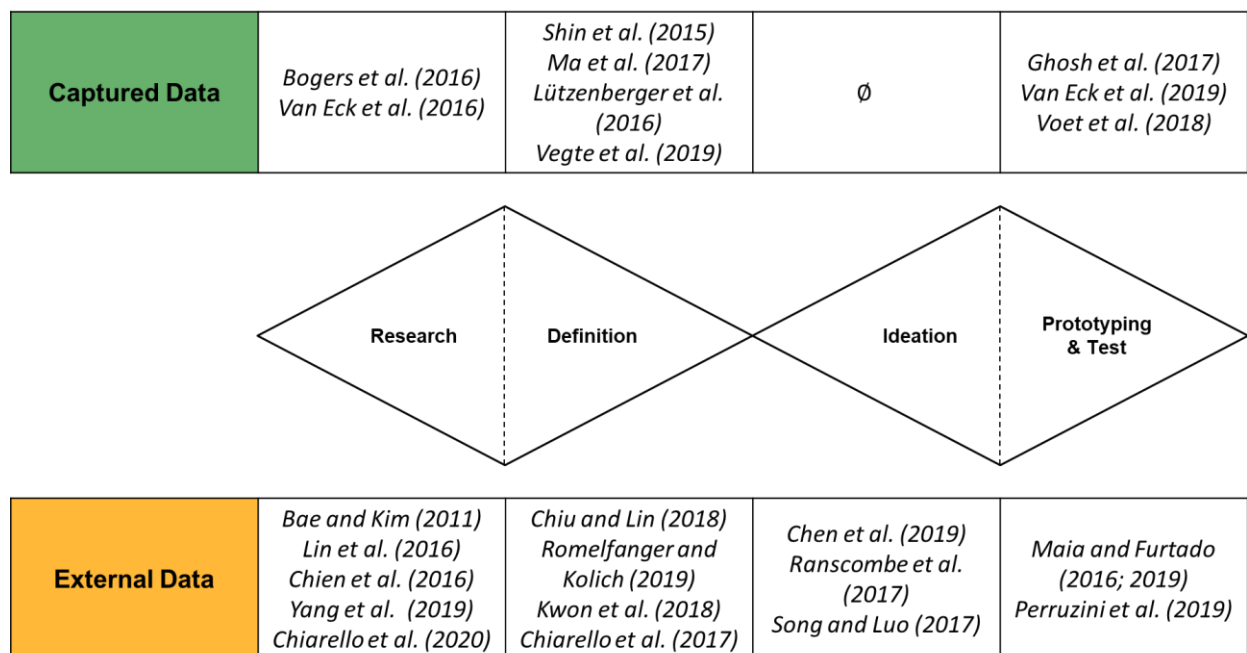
| Captured Data | Bogers et al. (2016) Van Eck et al. (2016) | Shin et al. (2015) Ma et al. (2017) Lützenberger et al. (2016) Vegte et al. (2019) | Ø | Ghosh et al. (2017) Van Eck et al. (2019) Voet et al. (2018) |
|---|---|---|---|---|

Research

Definition

Ideation

Prototyping & Test

| External Data | Bae and Kim (2011) Lin et al. (2016) Chien et al. (2016) Yang et al. (2019) Chiarello et al. (2020) | Chiu and Lin (2018) Romelfanger and Kolich (2019) Kwon et al. (2018) Chiarello et al. (2017) | Chen et al. (2019) Ranscombe et al. (2017) Song and Luo (2017) | Maia and Furtado (2016; 2019) Perruzini et al. (2019) |
|---|---|---|---|---|